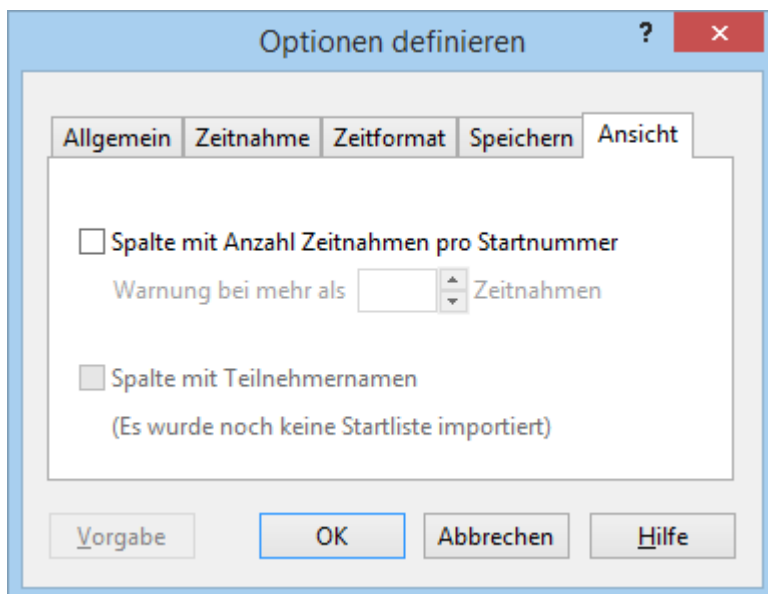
Optionen definieren

?

Allgemein | Zeitnahme | Zeitformat | Speichern | Ansicht

Spalte mit Anzahl Zeitnahmen pro Startnummer

Warnung bei mehr als Zeitnahmen

Spalte mit Teilnehmernamen

(Es wurde noch keine Startliste importiert)

Vorgabe

OK

Abbrechen

Hilfe